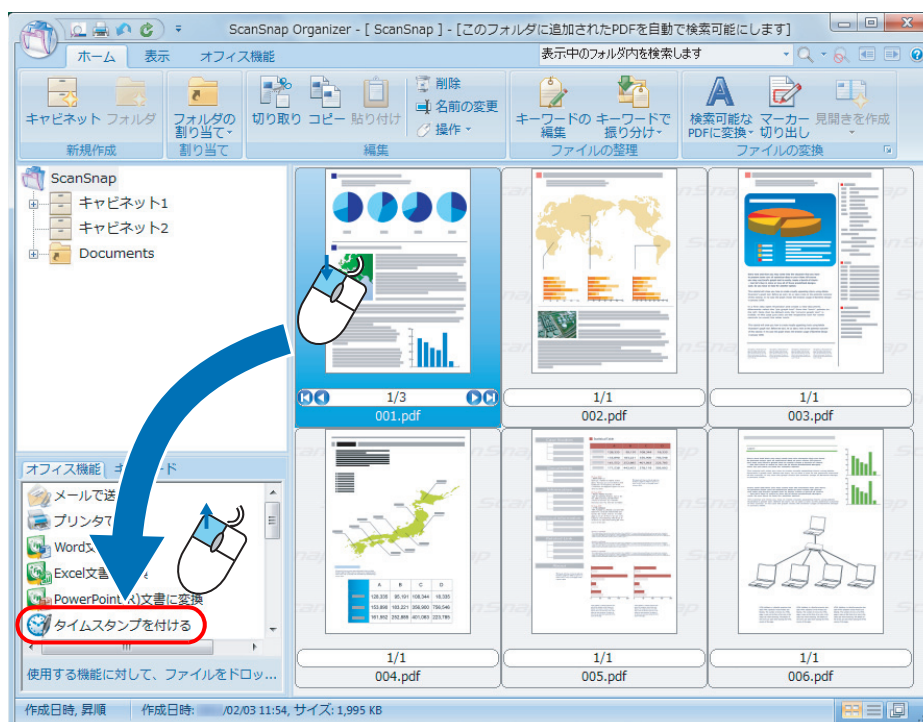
ScanSnap Organizer - [ ScanSnap ] - [このフォルダに追加されたPDFを自動で検索可能にします]

ホーム 表示 オフィス機能

表示中のフォルダ内を検索します

キャビネット フォルダ
新規作成

フォルダの割り当て
割り当て

切り取り コピー 貼り付け
削除
名前の変更
操作
編集

キーワードの編集 キーワードで振り分け
ファイルの整理

検索可能なPDFに変換 マーカー切り出し 見開きを作成
ファイルの変換

ScanSnap
キャビネット1
キャビネット2
Documents

1/3
001.pdf

1/1
002.pdf

1/1
003.pdf

1/1
004.pdf

1/1
005.pdf

1/1
006.pdf

オフィス機能 キ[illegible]ード

メールで送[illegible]
プリンタで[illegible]
Word文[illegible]
Excel文書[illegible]
PowerPoint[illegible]文書に変換
タイムスタンプを付ける

使用する機能に対して、ファイルをドロッ...

作成日時, 昇順 作成日時: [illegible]/02/03 11:54, サイズ: 1,995 KB